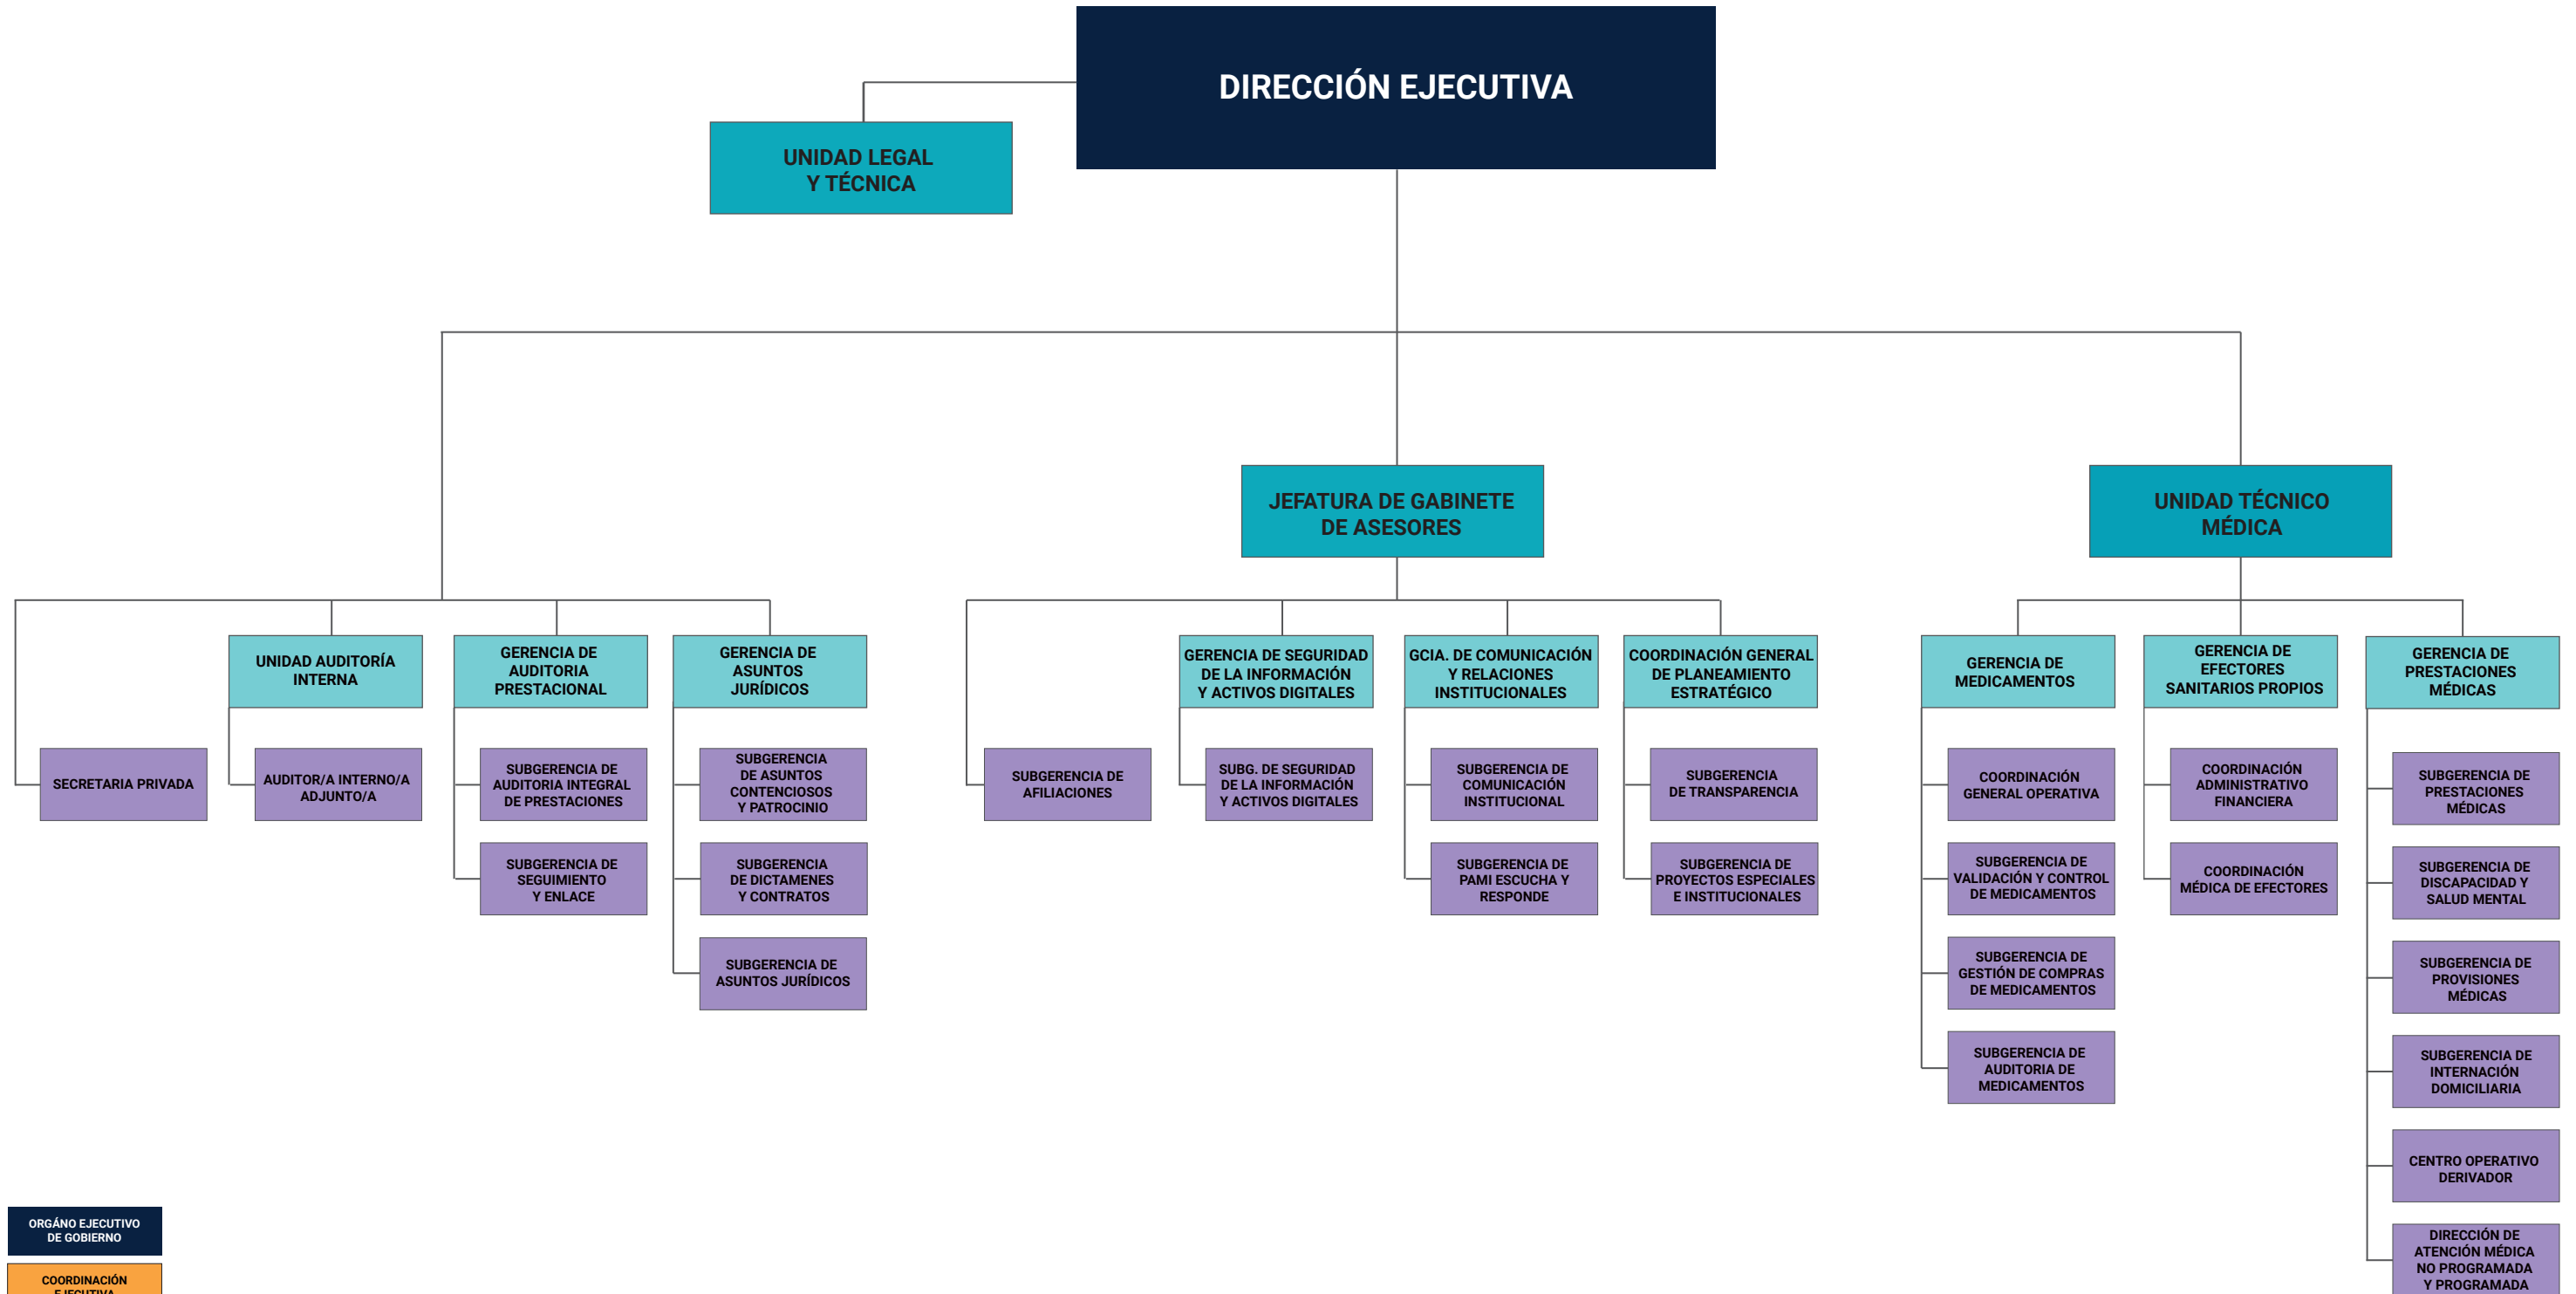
DIRECCIÓN EJECUTIVA

UNIDAD LEGAL Y TÉCNICA

JEFATURA DE GABINETE DE ASESORES

UNIDAD TÉCNICO MÉDICA

SECRETARIA PRIVADA

UNIDAD AUDITORÍA INTERNA

AUDITOR/A INTERNO/A ADJUNTO/A

GERENCIA DE AUDITORIA PRESTACIONAL

SUBGERENCIA DE AUDITORIA INTEGRAL DE PRESTACIONES

SUBGERENCIA DE SEGUIMIENTO Y ENLACE

GERENCIA DE ASUNTOS JURÍDICOS

SUBGERENCIA DE ASUNTOS CONTENCIOSOS Y PATROCINIO

SUBGERENCIA DE DICTAMENES Y CONTRATOS

SUBGERENCIA DE ASUNTOS JURÍDICOS

SUBGERENCIA DE AFILIACIONES

GERENCIA DE SEGURIDAD DE LA INFORMACIÓN Y ACTIVOS DIGITALES

SUBG. DE SEGURIDAD DE LA INFORMACIÓN Y ACTIVOS DIGITALES

GCIA. DE COMUNICACIÓN Y RELACIONES INSTITUCIONALES

SUBGERENCIA DE COMUNICACIÓN INSTITUCIONAL

SUBGERENCIA DE PAMI ESCUCHA Y RESPONDE

COORDINACIÓN GENERAL DE PLANEAMIENTO ESTRATÉGICO

SUBGERENCIA DE TRANSPARENCIA

SUBGERENCIA DE PROYECTOS ESPECIALES E INSTITUCIONALES

GERENCIA DE MEDICAMENTOS

COORDINACIÓN GENERAL OPERATIVA

SUBGERENCIA DE VALIDACIÓN Y CONTROL DE MEDICAMENTOS

SUBGERENCIA DE GESTIÓN DE COMPRAS DE MEDICAMENTOS

SUBGERENCIA DE AUDITORIA DE MEDICAMENTOS

GERENCIA DE EFECTORES SANITARIOS PROPIOS

COORDINACIÓN ADMINISTRATIVO FINANCIERA

COORDINACIÓN MÉDICA DE EFECTORES

GERENCIA DE PRESTACIONES MÉDICAS

SUBGERENCIA DE PRESTACIONES MÉDICAS

SUBGERENCIA DE DISCAPACIDAD Y SALUD MENTAL

SUBGERENCIA DE PROVISIONES MÉDICAS

SUBGERENCIA DE INTERNACIÓN DOMICILIARIA

CENTRO OPERATIVO DERIVADOR

DIRECCIÓN DE ATENCIÓN MÉDICA NO PROGRAMADA Y PROGRAMADA

ORGÁNO EJECUTIVO DE GOBIERNO

COORDINACIÓN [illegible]